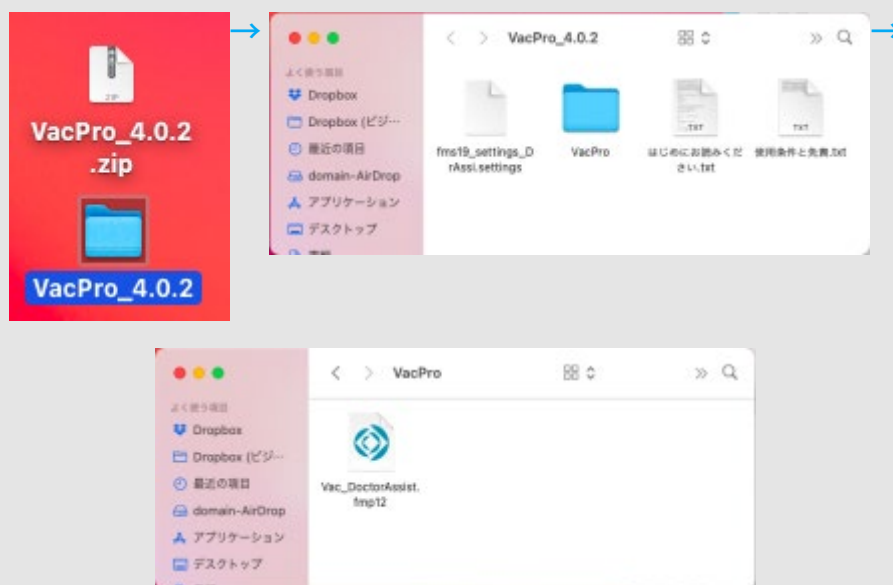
ZIP
VacPro_4.0.2 .zip

VacPro_4.0.2

VacPro_4.0.2

よく使う項目
Dropbox
Dropbox (ビジ…
最近の項目
domain-AirDrop
アプリケーション
デスクトップ
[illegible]

fms19_settings_DrAssi.settings
VacPro
TXT
はじめにお読みください.txt
TXT
使用条件と免責.txt

VacPro

よく使う項目
Dropbox
Dropbox (ビジ…
最近の項目
domain-AirDrop
アプリケーション
デスクトップ

Vac_DoctorAssist.fmp12